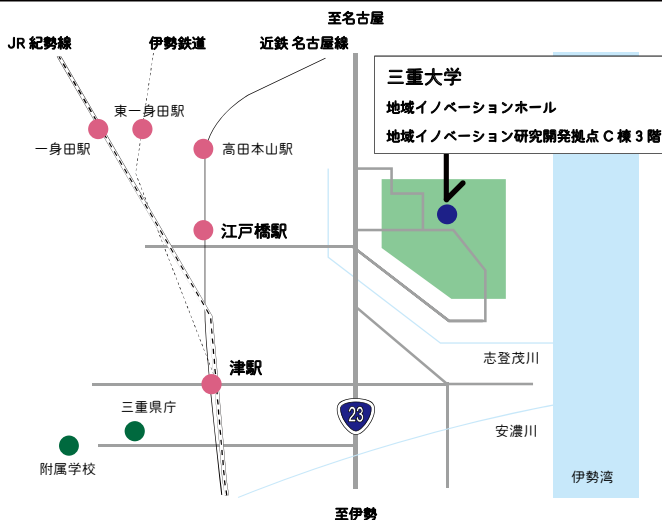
至名古屋

JR 紀勢線

伊勢鉄道

近鉄 名古屋線

三重大学
地域イノベーションホール
地域イノベーション研究開発拠点 C 棟 3 階

東一身田駅

一身田駅

高田本山駅

江戸橋駅

津駅

志登茂川

三重県庁

23

安濃川

附属学校

伊勢湾

至伊勢